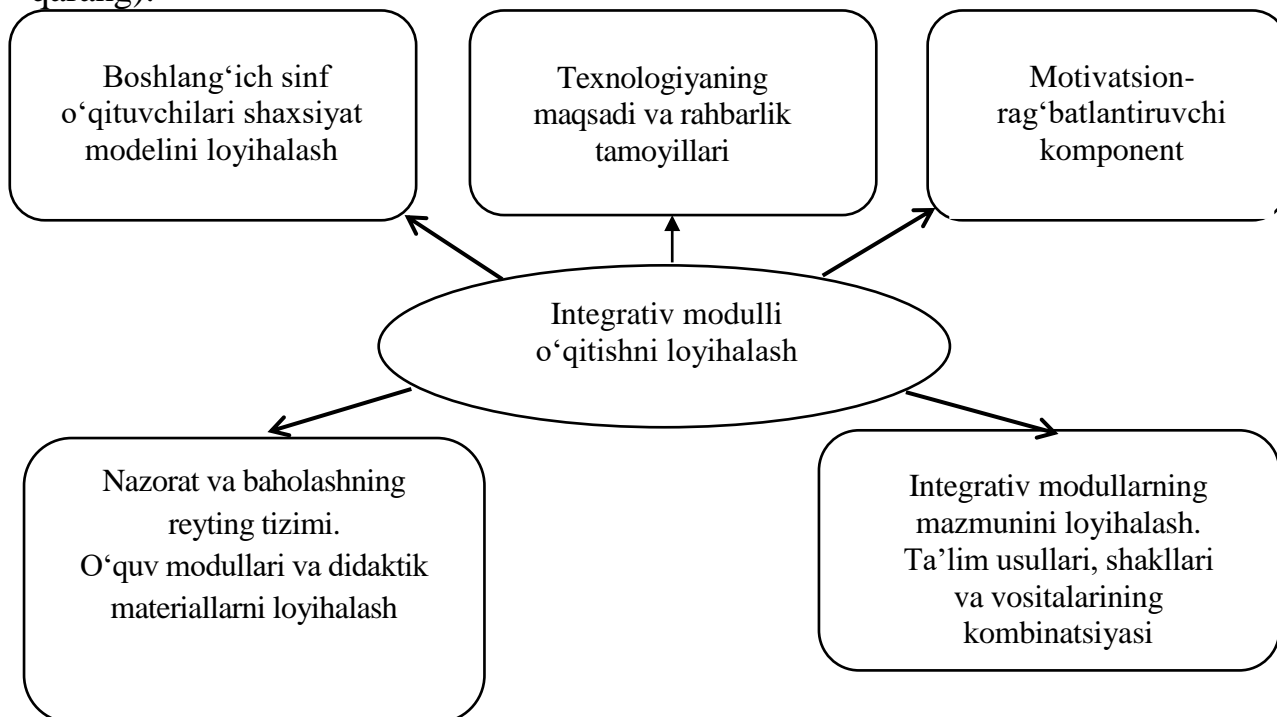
qarang).

Boshlang‘ich sinf o‘qituvchilari shaxsiyat modelini loyihalash

Texnologiyaning maqsadi va rahbarlik tamoyillari

Motivatsion-rag‘batlantiruvchi komponent

Integrativ modulli o‘qitishni loyihalash

Nazorat va baholashning reyting tizimi. O‘quv modullari va didaktik materiallarni loyihalash

Integrativ modullarning mazmunini loyihalash. Ta’lim usullari, shakllari va vositalarining kombinatsiyasi